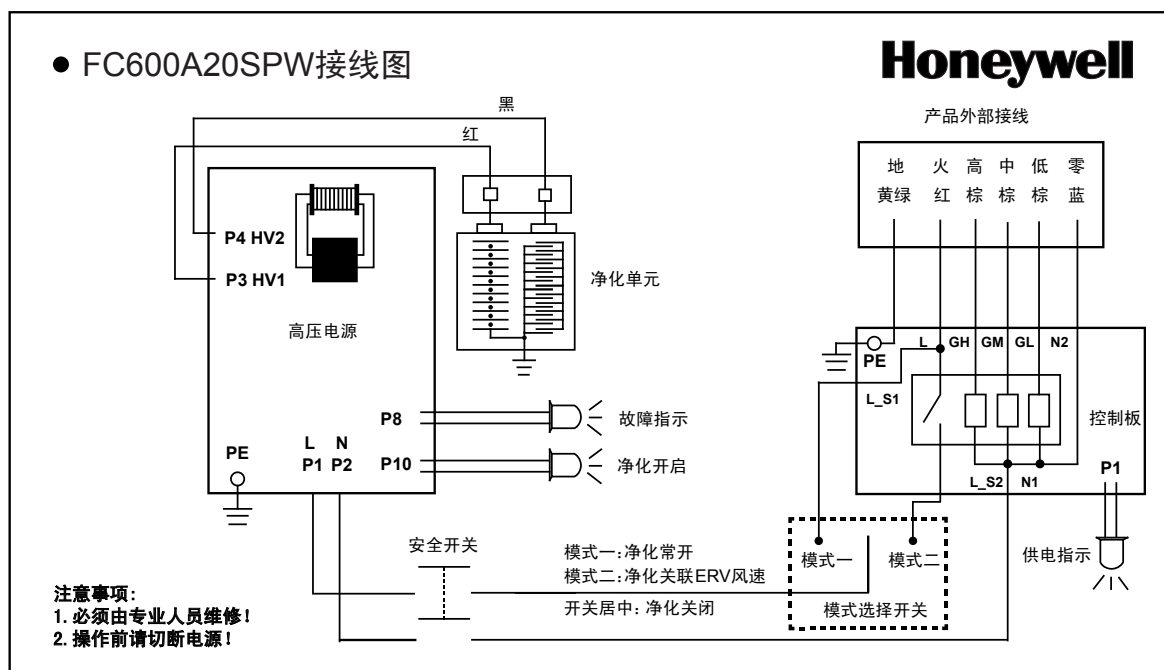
FC600A20SPW接线图

Honeywell

黑
红

P4 HV2
P3 HV1

净化单元

高压电源

产品外部接线

| 地 | 火 | 高 | 中 | 低 | 零 |
|---|---|---|---|---|---|
| 黄绿 | 红 | 棕 | 棕 | 棕 | 蓝 |

PE
L
GH
GM
GL
N2
L_S1
控制板
L_S2
N1
P1

P8
故障指示
P10
净化开启

PE
L
P1
N
P2

安全开关

模式一:净化常开
模式二:净化关联ERV风速
开关居中:净化关闭

模式一
模式二
模式选择开关

供电指示

注意事项:
1. 必须由专业人员维修!
2. 操作前请切断电源!